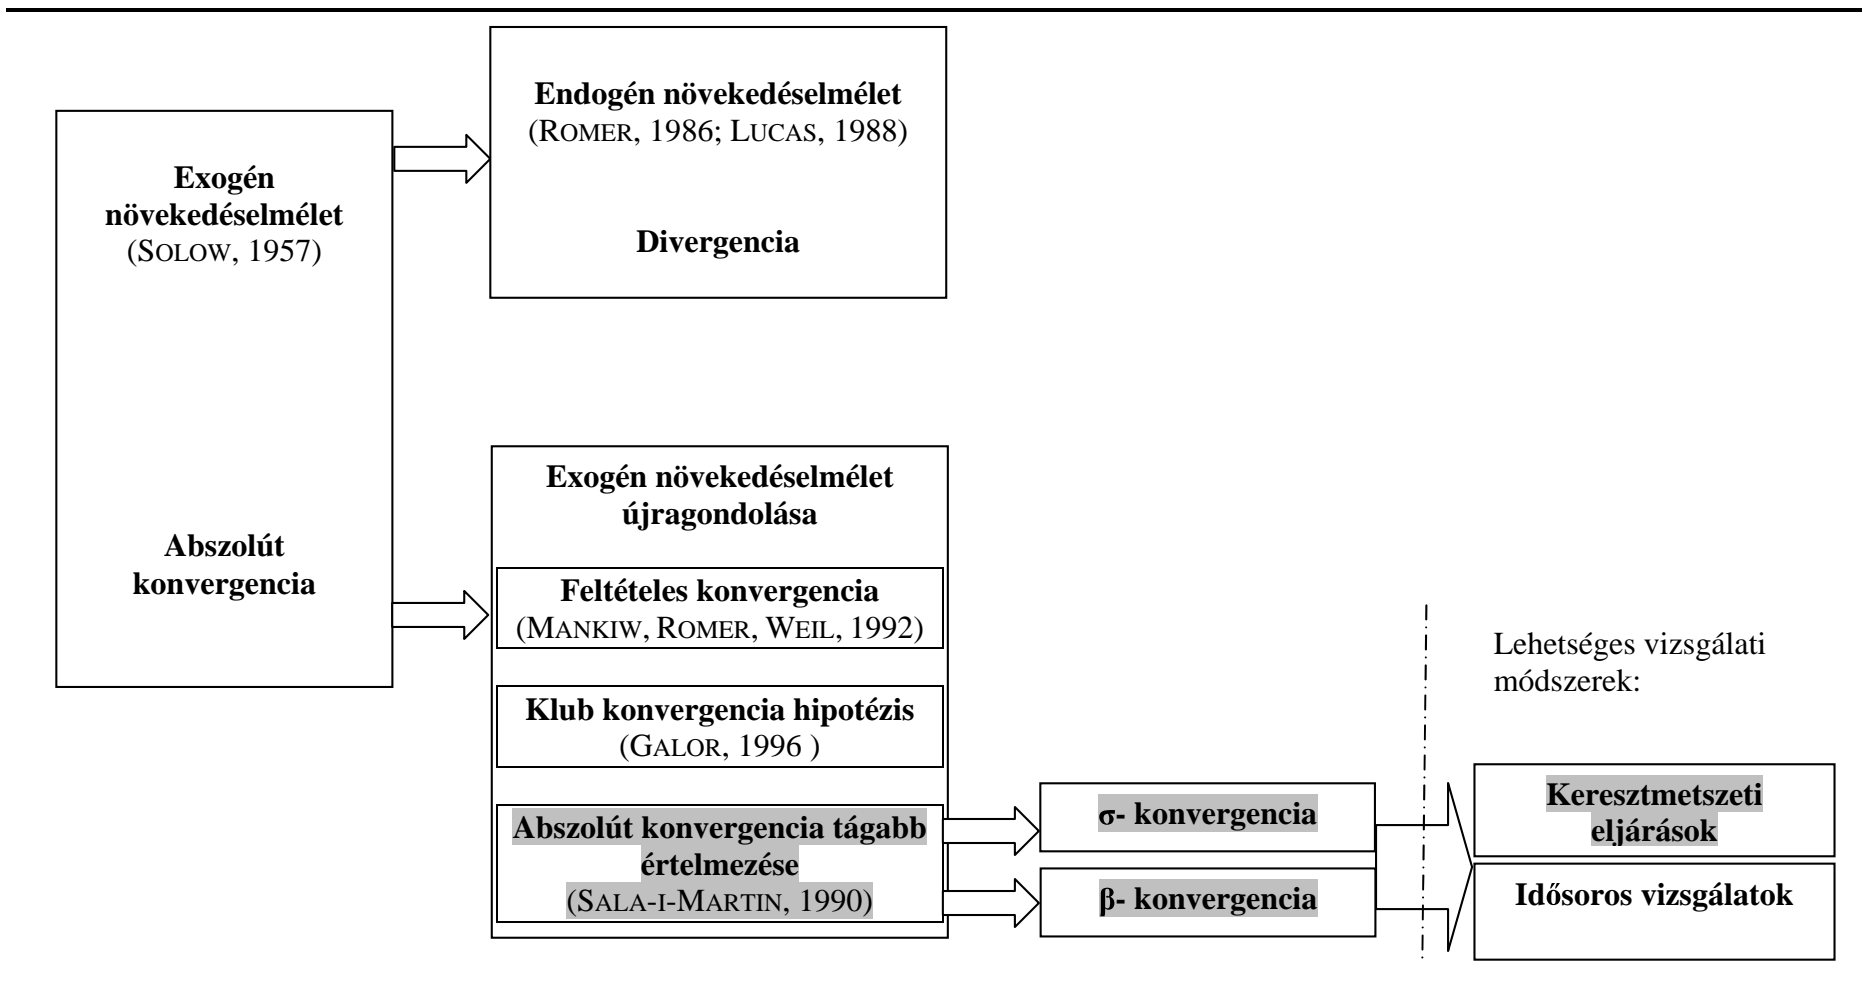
Exogén növekedéselmélet
(SOLOW, 1957)

Abszolút konvergencia

Endogén növekedéselmélet
(ROMER, 1986; LUCAS, 1988)

Divergencia

Exogén növekedéselmélet újragondolása

Feltételes konvergencia
(MANKIW, ROMER, WEIL, 1992)

Klub konvergencia hipotézis
(GALOR, 1996 )

Abszolút konvergencia tágabb értelmezése
(SALA-I-MARTIN, 1990)

σ- konvergencia

β- konvergencia

Lehetséges vizsgálati módszerek:

Keresztmetszeti eljárások

Idősoros vizsgálatok